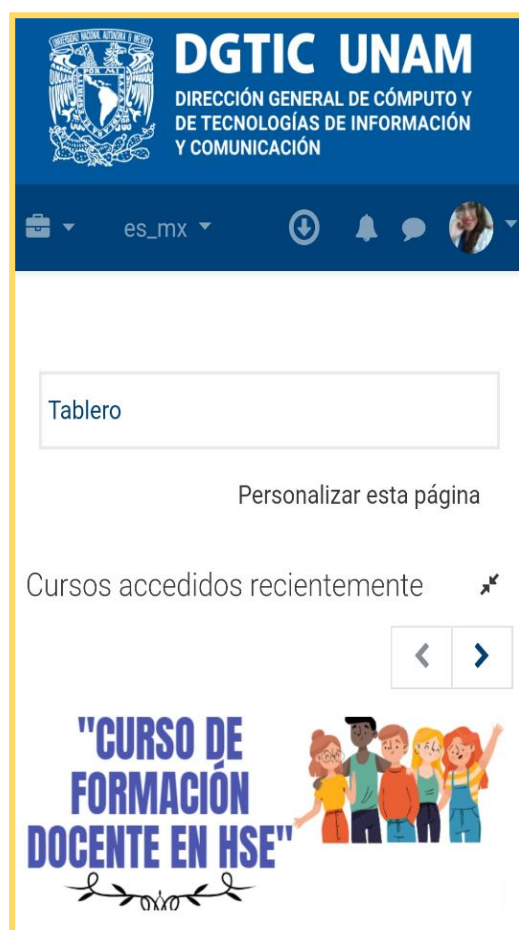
UNIVERSIDAD NACIONAL AUTÓNOMA DE MÉXICO
DGTIC UNAM
DIRECCIÓN GENERAL DE CÓMPUTO Y DE TECNOLOGÍAS DE INFORMACIÓN Y COMUNICACIÓN

es_mx

Tablero

Personalizar esta página

Cursos accedidos recientemente

"CURSO DE FORMACIÓN DOCENTE EN HSE"